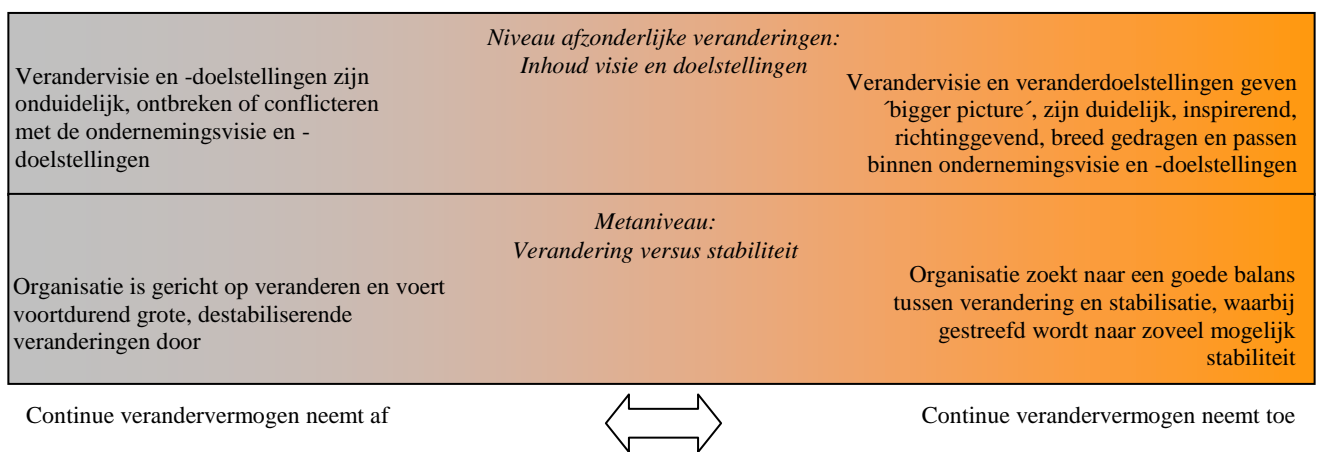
Niveau afzonderlijke veranderingen:
Inhoud visie en doelstellingen

Verandervisie en -doelstellingen zijn onduidelijk, ontbreken of conflicteren met de ondernemingsvisie en -doelstellingen

Verandervisie en veranderdoelstellingen geven ´bigger picture´, zijn duidelijk, inspirerend, richtinggevend, breed gedragen en passen binnen ondernemingsvisie en -doelstellingen

Metaniveau:
Verandering versus stabiliteit

Organisatie is gericht op veranderen en voert voortdurend grote, destabiliserende veranderingen door

Organisatie zoekt naar een goede balans tussen verandering en stabilisatie, waarbij gestreefd wordt naar zoveel mogelijk stabiliteit

Continue verandervermogen neemt af

Continue verandervermogen neemt toe